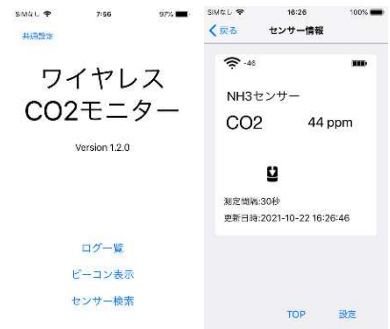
SIMなし 7:56 97%

共通設定

ワイヤレス
CO2モニター

Version 1.2.0

ログ一覧

ビーコン表示

センサー検索

SIMなし 16:26 100%

く戻る センサー情報

-46

NH3センサー

CO2 44 ppm

測定間隔:30秒
更新日時:2021-10-22 16:26:46

TOP 設定